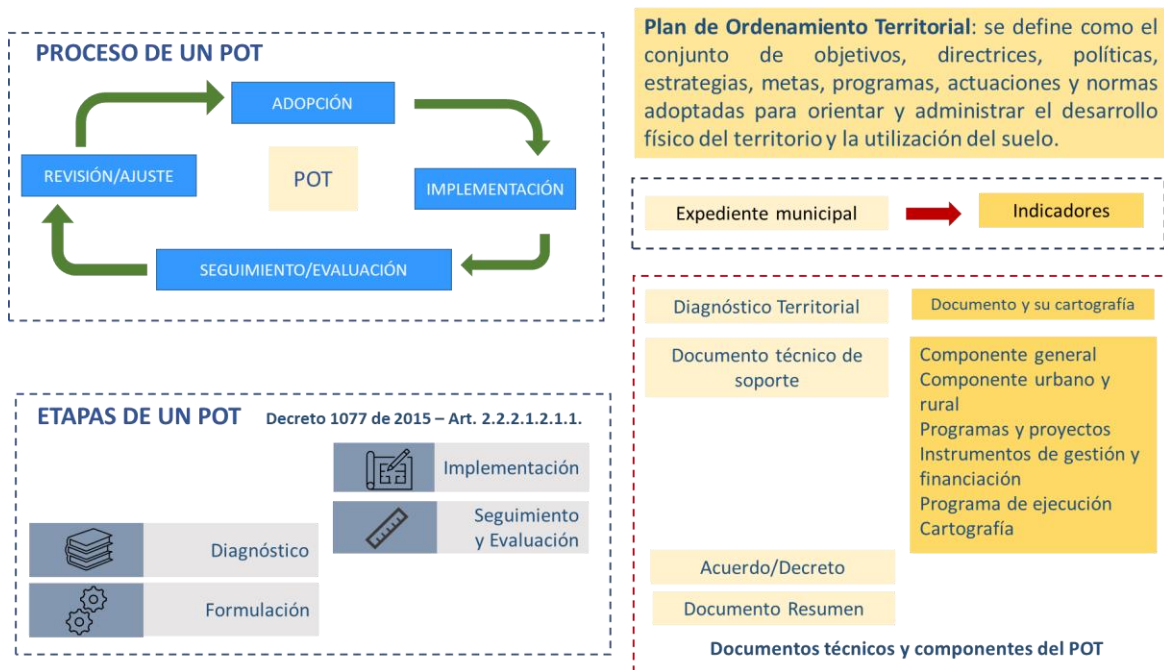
PROCESO DE UN POT

ADOPCIÓN

REVISIÓN/AJUSTE

POT

IMPLEMENTACIÓN

SEGUIMIENTO/EVALUACIÓN

Plan de Ordenamiento Territorial: se define como el conjunto de objetivos, directrices, políticas, estrategias, metas, programas, actuaciones y normas adoptadas para orientar y administrar el desarrollo físico del territorio y la utilización del suelo.

Expediente municipal

Indicadores

ETAPAS DE UN POT Decreto 1077 de 2015 – Art. 2.2.2.1.2.1.1.

Implementación

Seguimiento y Evaluación

Diagnóstico

Formulación

Diagnóstico Territorial

Documento y su cartografía

Documento técnico de soporte

Componente general
Componente urbano y rural
Programas y proyectos
Instrumentos de gestión y financiación
Programa de ejecución
Cartografía

Acuerdo/Decreto

Documento Resumen

Documentos técnicos y componentes del POT